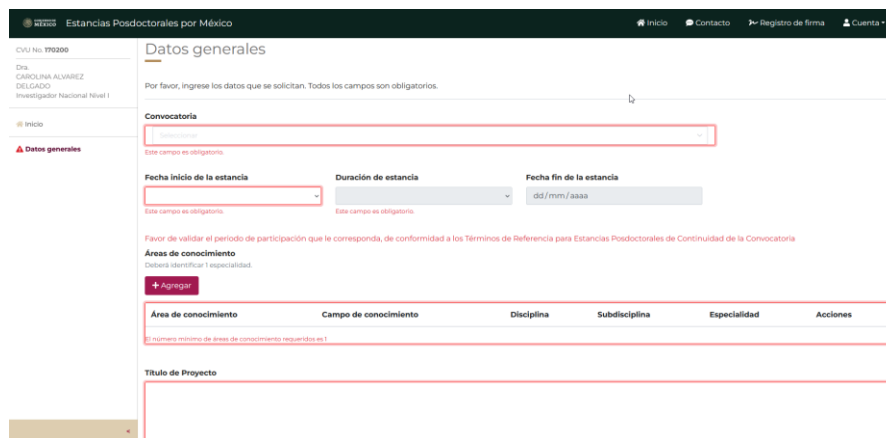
MÉXICO Estancias Posdoctorales por México

Inicio Contacto Registro de firma Cuenta

CVU No. 170200

Dra.
CAROLINA ALVAREZ DELGADO
Investigador Nacional Nivel I

Inicio

Datos generales

Datos generales

Por favor, ingrese los datos que se solicitan. Todos los campos son obligatorios.

Convocatoria

Seleccione

Este campo es obligatorio.

Fecha inicio de la estancia

Este campo es obligatorio.

Duración de estancia

Este campo es obligatorio.

Fecha fin de la estancia

dd/mm/aaaa

Favor de validar el periodo de participación que le corresponda, de conformidad a los Términos de Referencia para Estancias Posdoctorales de Continuidad de la Convocatoria

Áreas de conocimiento

Deberá identificar 1 especialidad.

+ Agregar

| Área de conocimiento | Campo de conocimiento | Disciplina | Subdisciplina | Especialidad | Acciones |
|---|---|---|---|---|---|

El número mínimo de áreas de conocimiento requeridos es 1

Título de Proyecto

«